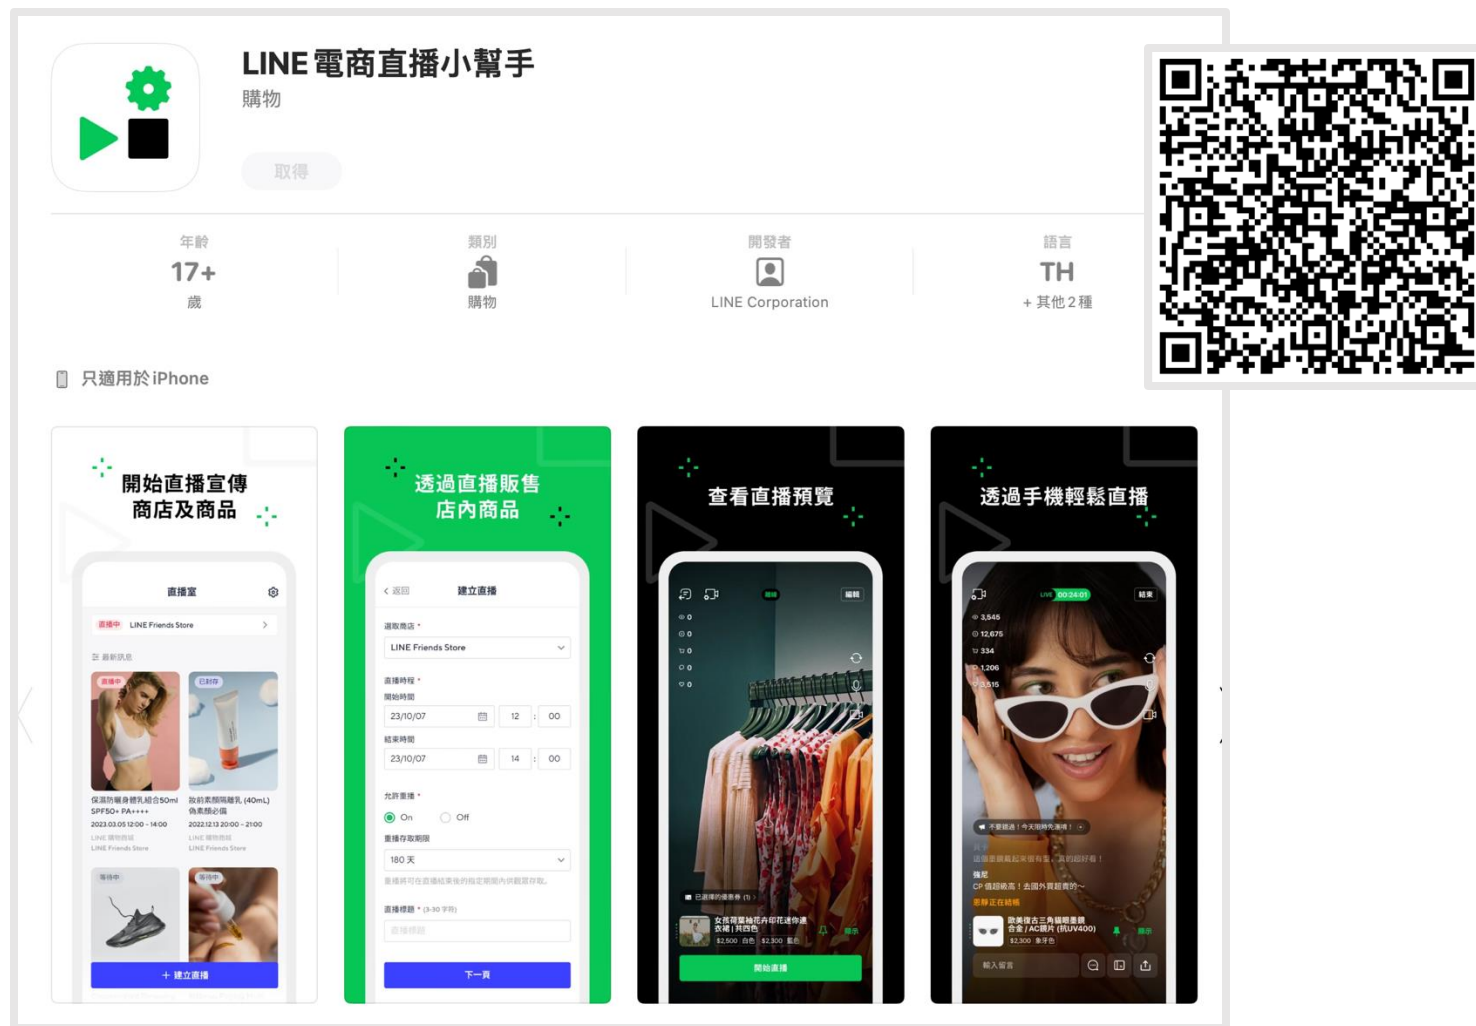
LINE電商直播小幫手
購物

取得

年齡
17+
歲

類別
購物

開發者
LINE Corporation

語言
TH
+ 其他 2 種

只適用於 iPhone

開始直播宣傳
商店及商品

直播室
直播中 LINE Friends Store
最新訊息
直播中
已封存
保濕防曬身體乳組合50ml SPF50+ PA++++
2023.03.05 12:00 - 14:00
LINE Friends Store
玫莉蔻頸霜乳 (40mL) 魚素顏必備
2022.12.13 20:00 - 21:00
LINE Friends Store
等待中
等待中
+ 建立直播

透過直播販售
店內商品

返回
建立直播
選取商店 *
LINE Friends Store
直播時程 *
開始時間
23/10/07
12
00
結束時間
23/10/07
14
00
允許重播 *
On
Off
重播存取期限
180 天
重播將可在直播結束後的指定期間內供觀眾存取。
直播標題 * (3-30 字元)
直播標題
下一頁

查看直播預覽

編輯
0
0
0
0
0
已選擇的優惠券 (1)
女孩荷葉袖花卉印花迷你連衣裙 | 共四色
$2,500 白色 $2,300 黑色
開始直播

透過手機輕鬆直播

LIVE 00:24:01
結束
3,545
12,675
334
1,206
3,515
不要錯過！今天限時免運哦！
這個直播看起來很有質，真的超好看！
強尼
CP 值超級高！去國外買超貴的~
更靜正在結帳
歐美復古三角貓眼墨鏡 合金 / AC鏡片 (抗UV400)
$2,300 黑色
輸入留言